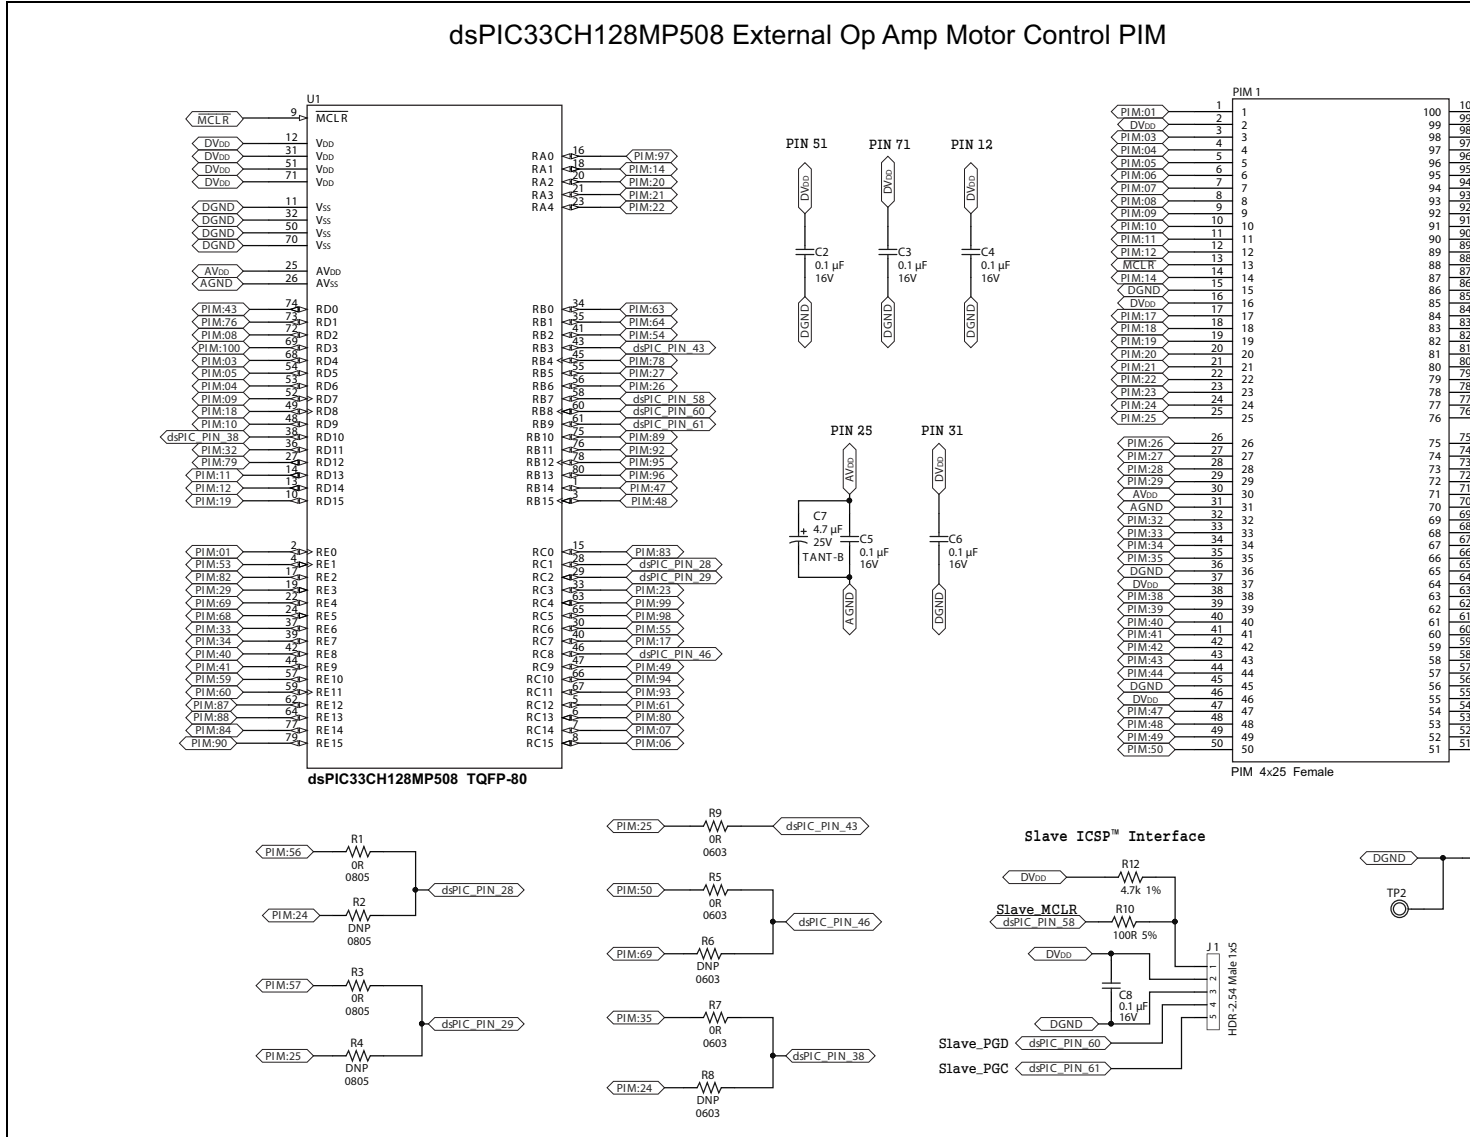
dsPIC33CH128MP508 External Op Amp Motor Control PIM

U1

MCLR 9 MCLR
DVDD 12 VDD
DVDD 31 VDD
DVDD 51 VDD
DVDD 71 VDD
DGND 11 VSS
DGND 32 VSS
DGND 50 VSS
DGND 70 VSS
AVDD 25 AVDD
AGND 26 AVSS

PIM:43 74 RD0
PIM:76 73 RD1
PIM:08 72 RD2
PIM:100 69 RD3
PIM:03 68 RD4
PIM:05 54 RD5
PIM:04 53 RD6
PIM:09 52 RD7
PIM:18 49 RD8
PIM:10 48 RD9
dsPIC_PIN_38 38 RD10
PIM:32 36 RD11
PIM:79 27 RD12
PIM:11 14 RD13
PIM:12 13 RD14
PIM:19 10 RD15

PIM:01 2 RE0
PIM:53 4 RE1
PIM:82 17 RE2
PIM:29 19 RE3
PIM:69 22 RE4
PIM:68 24 RE5
PIM:33 37 RE6
PIM:34 39 RE7
PIM:40 42 RE8
PIM:41 44 RE9
PIM:59 57 RE10
PIM:60 59 RE11
PIM:87 62 RE12
PIM:88 64 RE13
PIM:84 77 RE14
PIM:90 79 RE15

RA0 16 PIM:97
RA1 18 PIM:14
RA2 20 PIM:20
RA3 21 PIM:21
RA4 23 PIM:22

RB0 34 PIM:63
RB1 35 PIM:64
RB2 41 PIM:54
RB3 43 dsPIC_PIN_43
RB4 45 PIM:78
RB5 55 PIM:27
RB6 56 PIM:26
RB7 58 dsPIC_PIN_58
RB8 60 dsPIC_PIN_60
RB9 61 dsPIC_PIN_61
RB10 75 PIM:89
RB11 76 PIM:92
RB12 78 PIM:95
RB13 80 PIM:96
RB14 1 PIM:47
RB15 3 PIM:48

RC0 15 PIM:83
RC1 28 dsPIC_PIN_28
RC2 29 dsPIC_PIN_29
RC3 33 PIM:23
RC4 63 PIM:99
RC5 65 PIM:98
RC6 30 PIM:55
RC7 40 PIM:17
RC8 46 dsPIC_PIN_46
RC9 47 PIM:49
RC10 66 PIM:94
RC11 67 PIM:93
RC12 5 PIM:61
RC13 6 PIM:80
RC14 7 PIM:07
RC15 8 PIM:06

dsPIC33CH128MP508 TQFP-80

PIN 51 PIN 71 PIN 12
DVDD C2 0.1 µF 16V DGND
DVDD C3 0.1 µF 16V DGND
DVDD C4 0.1 µF 16V DGND

PIN 25 PIN 31
AVDD C7 + 4.7 µF 25V TANT-B C5 0.1 µF 16V AGND
DVDD C6 0.1 µF 16V DGND

PIM 1
PIM:01 1, DVDD 2, PIM:03 3, PIM:04 4, PIM:05 5, PIM:06 6, PIM:07 7, PIM:08 8, PIM:09 9, PIM:10 10, PIM:11 11, PIM:12 12, MCLR 13, PIM:14 14, DGND 15, DVDD 16, PIM:17 17, PIM:18 18, PIM:19 19, PIM:20 20, PIM:21 21, PIM:22 22, PIM:23 23, PIM:24 24, PIM:25 25
PIM:26 26, PIM:27 27, PIM:28 28, PIM:29 29, AVDD 30, AGND 31, PIM:32 32, PIM:33 33, PIM:34 34, PIM:35 35, DGND 36, DVDD 37, PIM:38 38, PIM:39 39, PIM:40 40, PIM:41 41, PIM:42 42, PIM:43 43, PIM:44 44, DGND 45, DVDD 46, PIM:47 47, PIM:48 48, PIM:49 49, PIM:50 50
100 99 98 97 96 95 94 93 92 91 90 89 88 87 86 85 84 83 82 81 80 79 78 77 76
75 74 73 72 71 70 69 68 67 66 65 64 63 62 61 60 59 58 57 56 55 54 53 52 51
PIM 4x25 Female

PIM:56 R1 0R 0805
PIM:24 R2 DNP 0805
dsPIC_PIN_28
PIM:57 R3 0R 0805
PIM:25 R4 DNP 0805
dsPIC_PIN_29

PIM:25 R9 0R 0603 dsPIC_PIN_43
PIM:50 R5 0R 0603
PIM:69 R6 DNP 0603
dsPIC_PIN_46
PIM:35 R7 0R 0603
PIM:24 R8 DNP 0603
dsPIC_PIN_38

Slave ICSP™ Interface
DVDD R12 4.7k 1%
Slave_MCLR dsPIC_PIN_58 R10 100R 5%
DVDD
C8 0.1 µF 16V
DGND
Slave_PGD dsPIC_PIN_60
Slave_PGC dsPIC_PIN_61
J1 1 2 3 4 5 HDR-2.54 Male 1x5

DGND
TP2